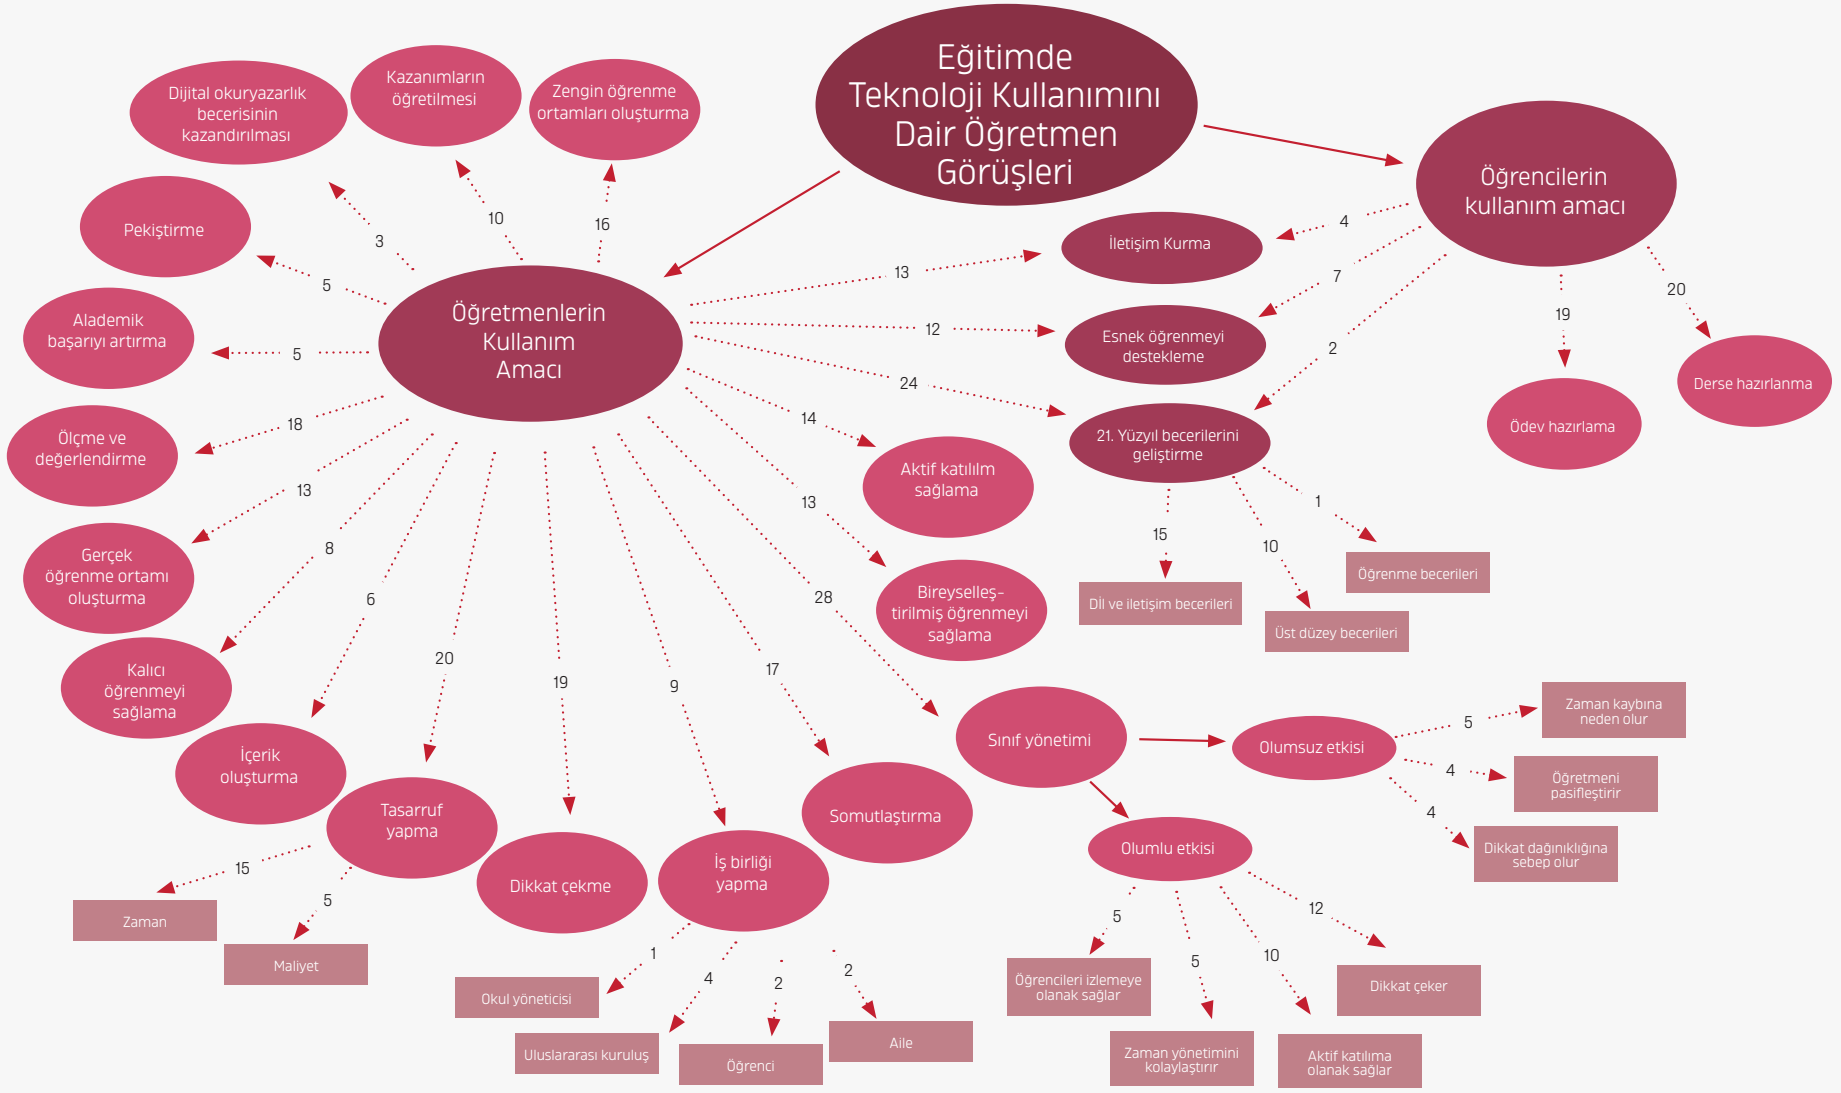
Eğitimde Teknoloji Kullanımını Dair Öğretmen Görüşleri

Öğretmenlerin Kullanım Amacı

Dijital okuryazarlık becerisinin kazandırılması
3
Kazanımların öğretilmesi
10
Zengin öğrenme ortamları oluşturma
16
Pekiştirme
5
Alademik başarıyı artırma
5
Ölçme ve değerlendirme
18
Gerçek öğrenme ortamı oluşturma
13
Kalıcı öğrenmeyi sağlama
8
İçerik oluşturma
6
Tasarruf yapma
20
Zaman
15
Maliyet
5
Dikkat çekme
19
İş birliği yapma
9
Okul yöneticisi
1
Uluslararası kuruluş
4
Öğrenci
2
Aile
2
Somutlaştırma
17
Sınıf yönetimi
28
Bireyselleş-tirilmiş öğrenmeyi sağlama
13
Aktif katılılm sağlama
14
21. Yüzyıl becerilerini geliştirme
24
Esnek öğrenmeyi destekleme
12
İletişim Kurma
13

Öğrencilerin kullanım amacı
4
7
2
19
Ödev hazırlama
20
Derse hazırlanma

15
Dil ve iletişim becerileri
10
Üst düzey becerileri
1
Öğrenme becerileri

Olumsuz etkisi
5
Zaman kaybına neden olur
4
Öğretmeni pasifleştirir
4
Dikkat dağınıklığına sebep olur

Olumlu etkisi
5
Öğrencileri izlemeye olanak sağlar
5
Zaman yönetimini kolaylaştırır
10
Aktif katılıma olanak sağlar
12
Dikkat çeker